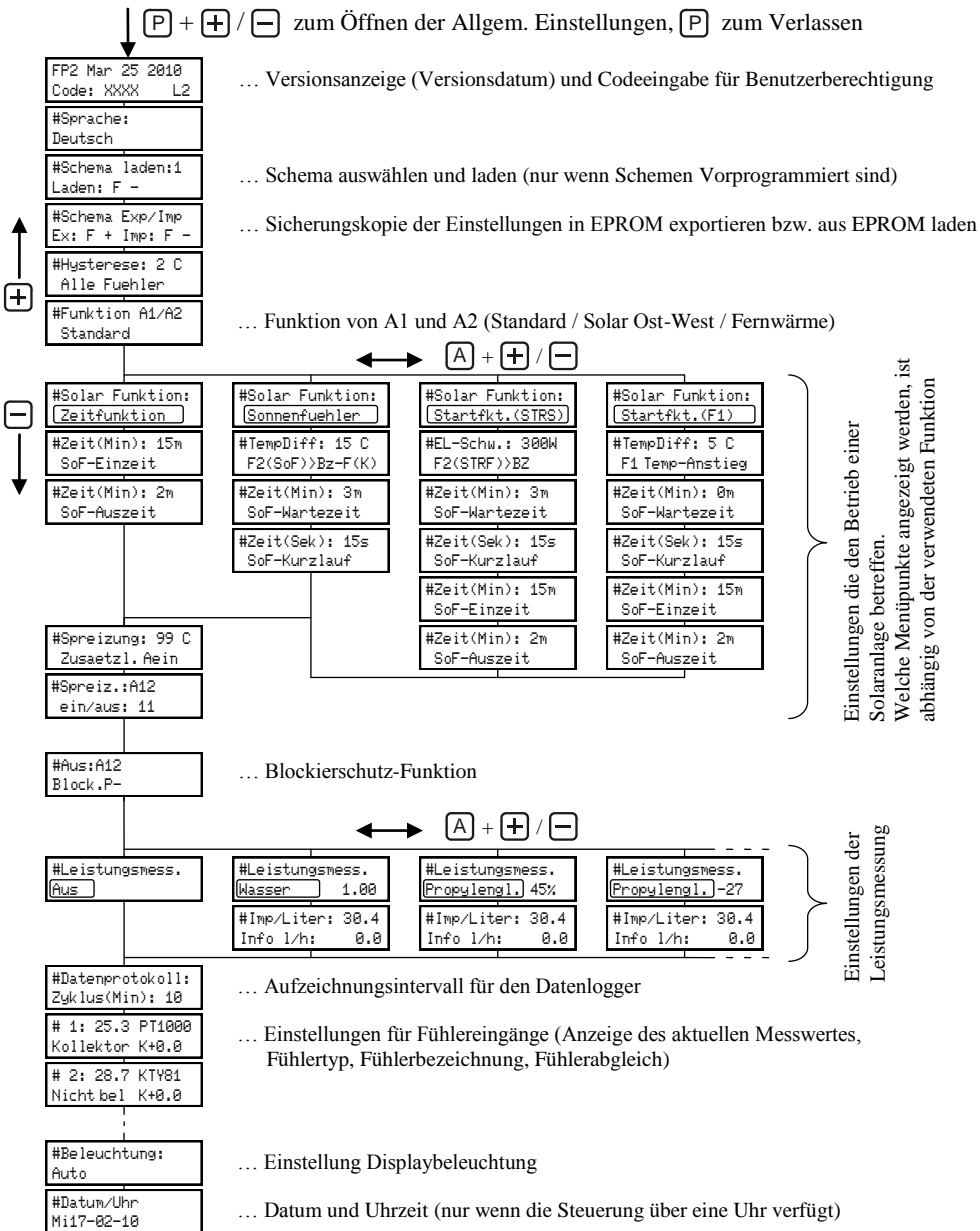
P + + / − zum Öffnen der Allgem. Einstellungen, P zum Verlassen

FP2 Mar 25 2010
Code: XXXX L2

… Versionsanzeige (Versionsdatum) und Codeeingabe für Benutzerberechtigung

#Sprache:
Deutsch

#Schema laden:1
Laden: F −

… Schema auswählen und laden (nur wenn Schemen Vorprogrammiert sind)

#Schema Exp/Imp
Ex: F + Imp: F −

… Sicherungskopie der Einstellungen in EPROM exportieren bzw. aus EPROM laden

+

#Hysterese: 2 C
Alle Fuehler

#Funktion A1/A2
Standard

… Funktion von A1 und A2 (Standard / Solar Ost-West / Fernwärme)

A + + / −

−

#Solar Funktion:
Zeitfunktion

#Zeit(Min): 15m
SoF-Einzeit

#Zeit(Min): 2m
SoF-Auszeit

#Solar Funktion:
Sonnenfuehler

#TempDiff: 15 C
F2(SoF)>Bz-F(K)

#Zeit(Min): 3m
SoF-Wartezeit

#Zeit(Sek): 15s
SoF-Kurzlauf

#Solar Funktion:
Startfkt.(STRS)

#EL-Schw.: 300W
F2(STRF)>BZ

#Zeit(Min): 3m
SoF-Wartezeit

#Zeit(Sek): 15s
SoF-Kurzlauf

#Zeit(Min): 15m
SoF-Einzeit

#Zeit(Min): 2m
SoF-Auszeit

#Solar Funktion:
Startfkt.(F1)

#TempDiff: 5 C
F1 Temp-Anstieg

#Zeit(Min): 0m
SoF-Wartezeit

#Zeit(Sek): 15s
SoF-Kurzlauf

#Zeit(Min): 15m
SoF-Einzeit

#Zeit(Min): 2m
SoF-Auszeit

#Spreizung: 99 C
Zusaetzl. Aein

#Spreiz.:A12
ein/aus: 11

Einstellungen die den Betrieb einer Solaranlage betreffen.
Welche Menüpunkte angezeigt werden, ist abhängig von der verwendeten Funktion

#Aus:A12
Block.P-

… Blockierschutz-Funktion

A + + / −

#Leistungsmess.
Aus

#Leistungsmess.
Wasser 1.00

#Imp/Liter: 30.4
Info l/h: 0.0

#Leistungsmess.
Propylengl. 45%

#Imp/Liter: 30.4
Info l/h: 0.0

#Leistungsmess.
Propylengl. -27

#Imp/Liter: 30.4
Info l/h: 0.0

Einstellungen der Leistungsmessung

#Datenprotokoll:
Zyklus(Min): 10

… Aufzeichnungsintervall für den Datenlogger

# 1: 25.3 PT1000
Kollektor K+0.0

… Einstellungen für Fühlereingänge (Anzeige des aktuellen Messwertes, Fühlertyp, Fühlerbezeichnung, Fühlerabgleich)

# 2: 28.7 KTY81
Nicht bel K+0.0

#Beleuchtung:
Auto

… Einstellung Displaybeleuchtung

#Datum/Uhr
Mi17-02-10

… Datum und Uhrzeit (nur wenn die Steuerung über eine Uhr verfügt)